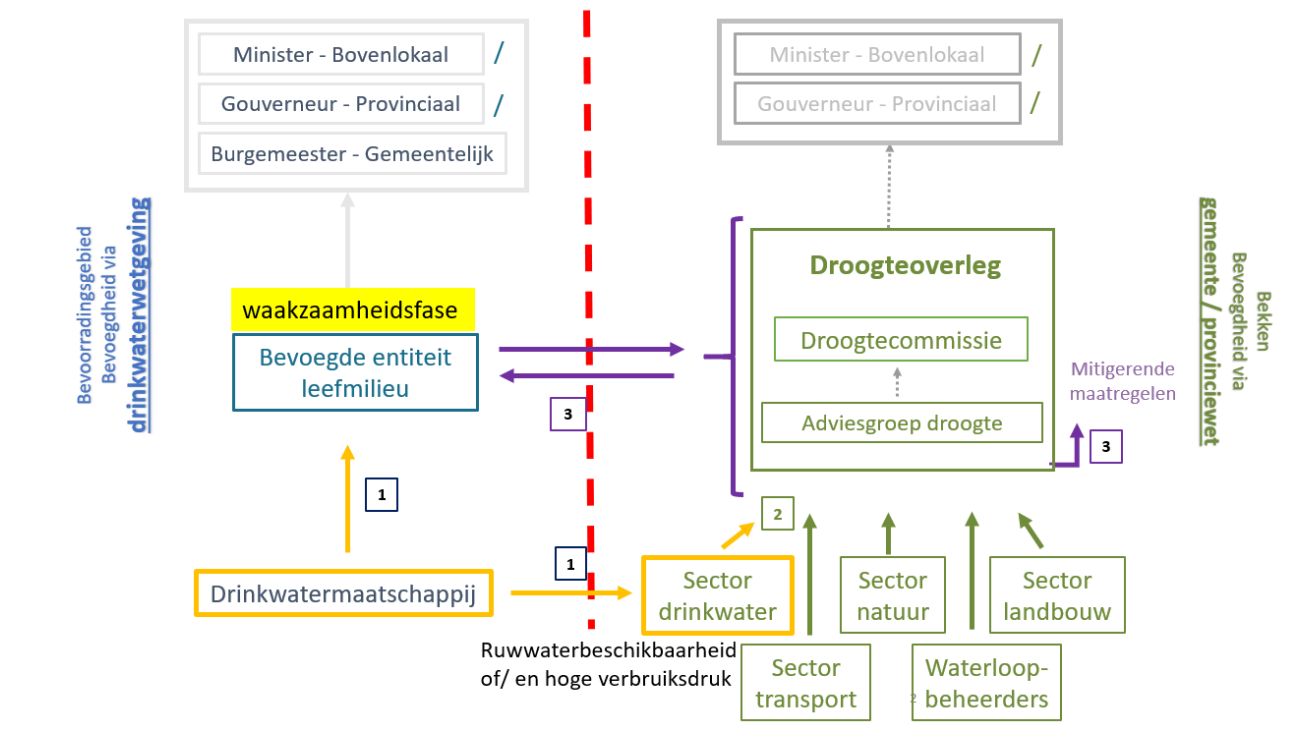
Minister - Bovenlokaal /

Gouverneur - Provinciaal /

Burgemeester - Gemeentelijk

Minister - Bovenlokaal /

Gouverneur - Provinciaal /

Bevoorradingsgebied
Bevoegdheid via
drinkwaterwetgeving

waakzaamheidsfase

Bevoegde entiteit leefmilieu

Droogteoverleg

Droogtecommissie

Adviesgroep droogte

Mitigerende maatregelen

Bekken
Bevoegdheid via
gemeente / provinciewet

3

3

1

1

2

Drinkwatermaatschappij

Sector drinkwater

Sector natuur

Sector landbouw

Ruwwaterbeschikbaarheid of/ en hoge verbruiksdruk

Sector transport

Waterloop-beheerders